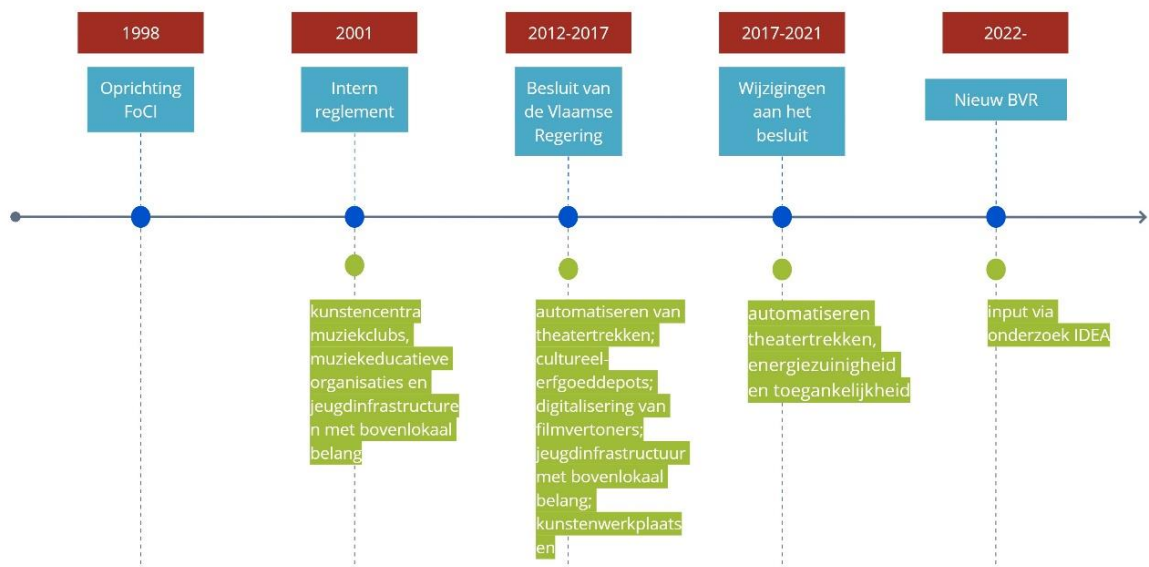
1998

Oprichting FoCI

2001

Intern reglement

kunstencentra muziekclubs, muziekeducatieve organisaties en jeugdinfrastructuren met bovenlokaal belang

2012-2017

Besluit van de Vlaamse Regering

automatiseren van theatertrekken; cultureel-erfgoeddepots; digitalisering van filmvertoners; jeugdinfrastructuur met bovenlokaal belang; kunstenwerkplaatsen

2017-2021

Wijzigingen aan het besluit

automatiseren theatertrekken, energiezuinigheid en toegankelijkheid

2022-

Nieuw BVR

input via onderzoek IDEA